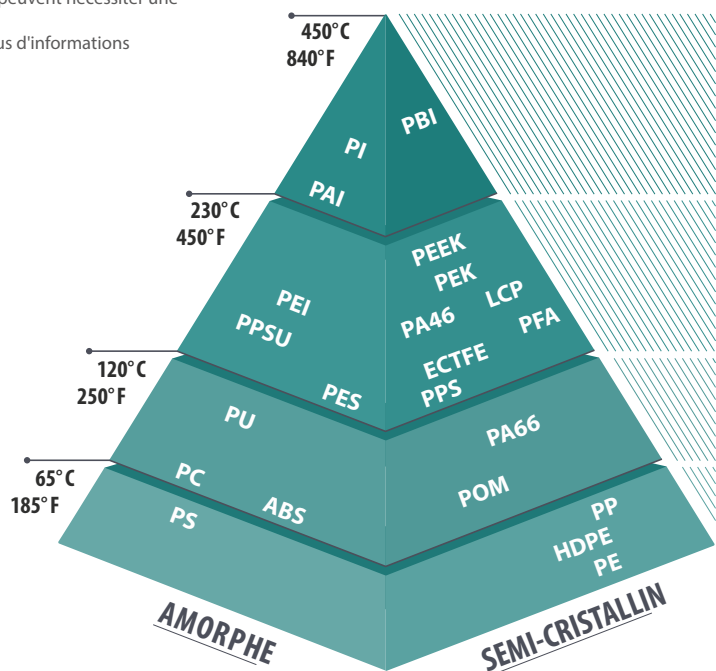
peuvent nécessiter une

us d'informations

450°C
840°F

PI
PBI
PAI

230°C
450°F

PEEK
PEK
LCP
PEI
PPSU
PA46
PFA
ECTFE
PPS
PES

120°C
250°F

PU
PA66

65°C
185°F

PC
POM
ABS
PS
PP
HDPE
PE

AMORPHE
SEMI-CRISTALLIN